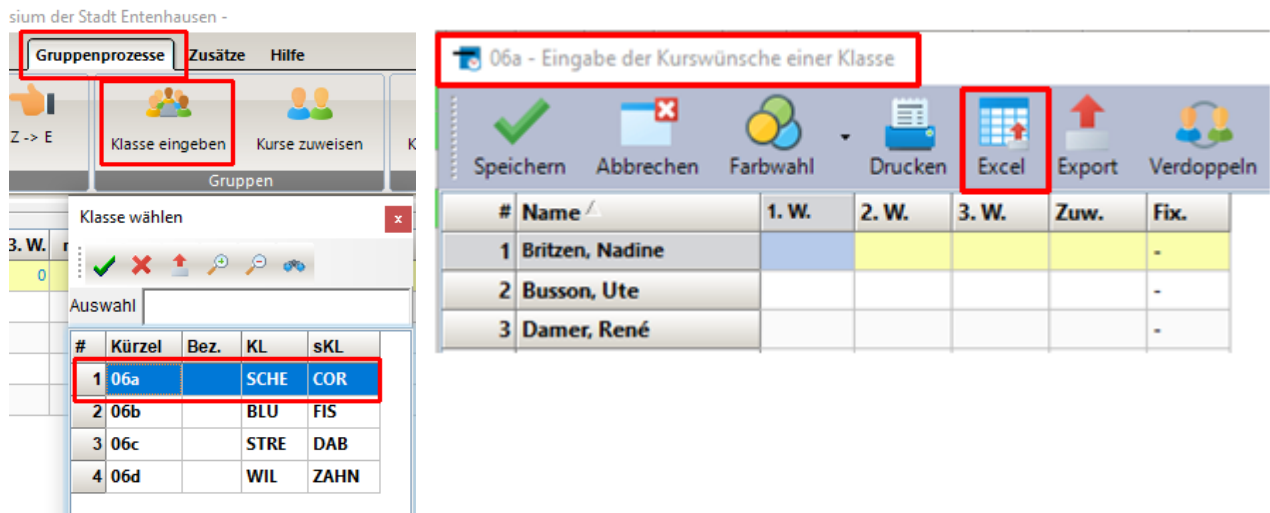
sium der Stadt Entenhausen -

Gruppenprozesse Zusätze Hilfe

Z -> E

Klasse eingeben

Kurse zuweisen

K

Gruppen

3. W.

0

Klasse wählen

x

Auswahl

| # | Kürzel | Bez. | KL | sKL |
|---|---|---|---|---|
| 1 | 06a | | SCHE | COR |
| 2 | 06b | | BLU | FIS |
| 3 | 06c | | STRE | DAB |
| 4 | 06d | | WIL | ZAHN |

06a - Eingabe der Kurswünsche einer Klasse

Speichern Abbrechen Farbwahl Drucken Excel Export Verdoppeln

| # | Name | 1. W. | 2. W. | 3. W. | Zuw. | Fix. |
|---|---|---|---|---|---|---|
| 1 | Britzen, Nadine | | | | | - |
| 2 | Busson, Ute | | | | | - |
| 3 | Damer, René | | | | | - |